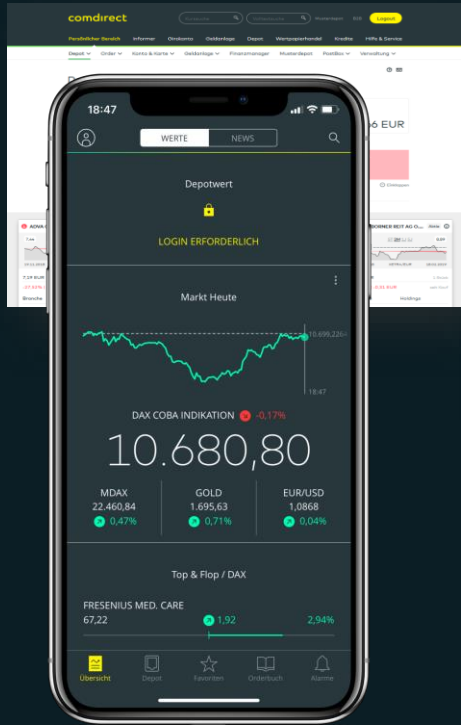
comdirect

Logout

Persönlicher Bereich Informer Girokonto Geldanlage Depot Wertpapierhandel Kredite Hilfe & Service

Depot Order Konto & Karte Geldanlage Finanzmanager Musterdepot PostBox Verwaltung

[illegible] EUR

18:47

WERTE NEWS

Depotwert

LOGIN ERFORDERLICH

Markt Heute

10.699,2264

18:47

DAX COBA INDIKATION -0,17%

10.680,80

MDAX
22.460,84
0,47%

GOLD
1.695,63
0,71%

EUR/USD
1,0868
0,04%

Top & Flop / DAX

FRESENIUS MED. CARE
67,22
1,92
2,94%

Übersicht Depot Favoriten Orderbuch Alarme